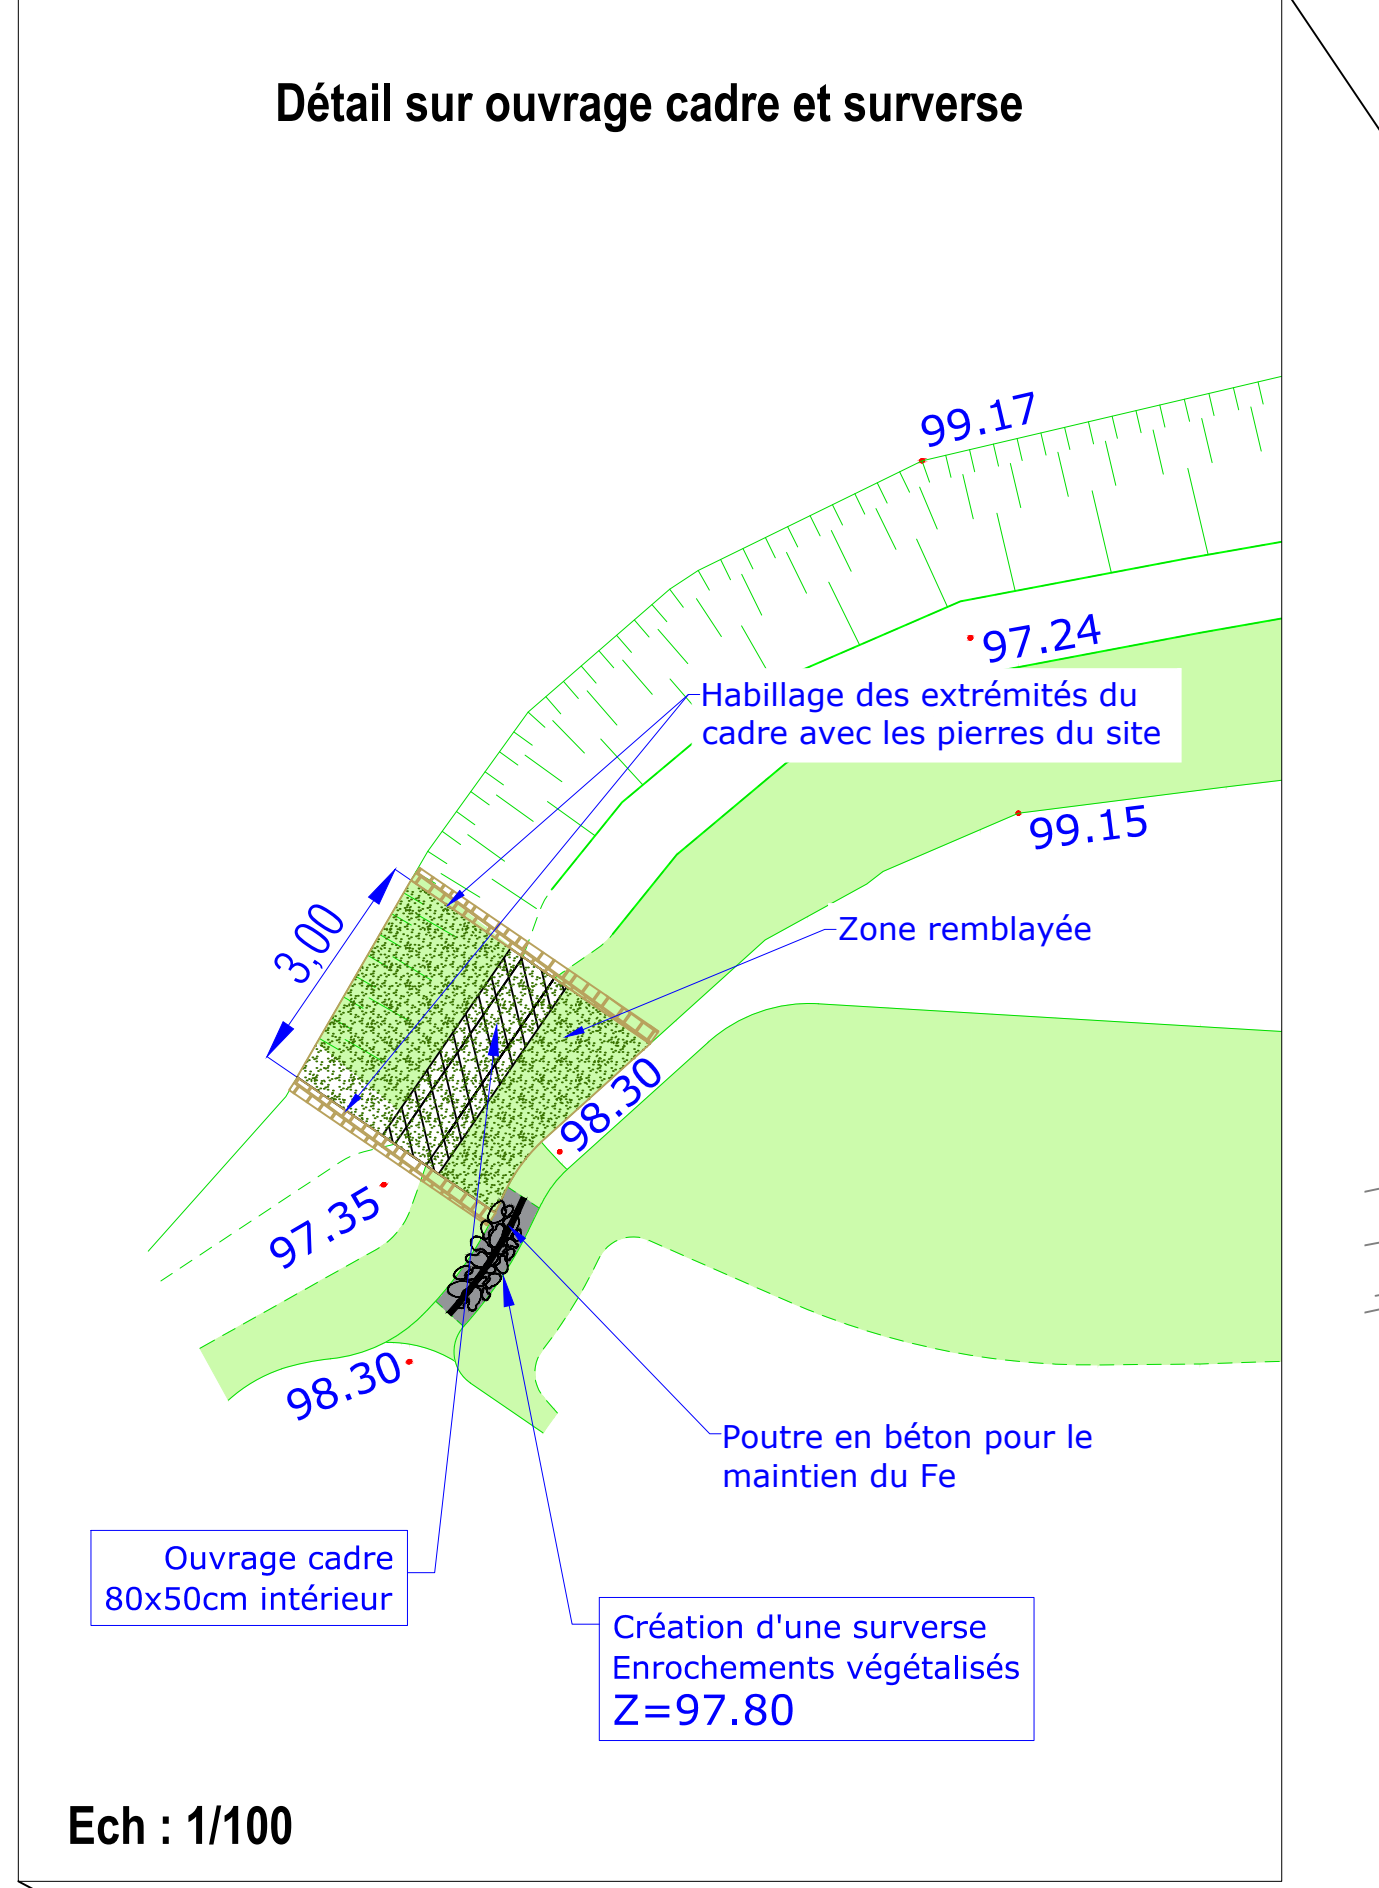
Détail sur ouvrage cadre et surverse

99.17

97.24

Habillage des extrémités du cadre avec les pierres du site

99.15

Zone remblayée

3,00

98.30

97.35

98.30

Poutre en béton pour le maintien du Fe

Ouvrage cadre 80x50cm intérieur

Création d'une surverse
Enrochements végétalisés
Z=97.80

Ech : 1/100